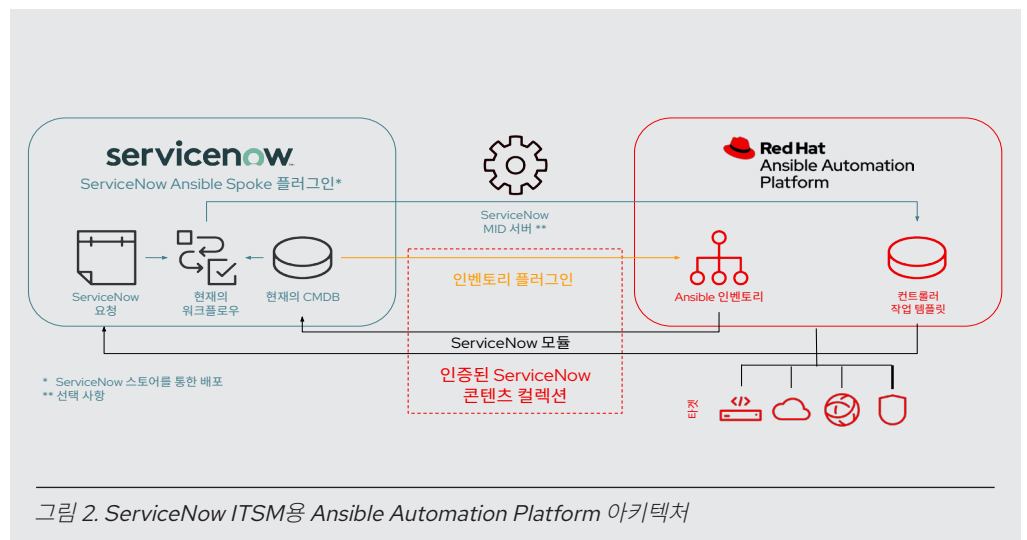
servicenow
ServiceNow Ansible Spoke 플러그인*

ServiceNow 요청

현재의 워크플로우

현재의 CMDB

ServiceNow MID 서버 **

인벤토리 플러그인

Red Hat
Ansible Automation Platform

Ansible 인벤토리

컨트롤러 작업 템플릿

ServiceNow 모듈

인증된 ServiceNow 콘텐츠 컬렉션

타겟

* ServiceNow 스토어를 통한 배포
** 선택 사항

그림 2. ServiceNow ITSM용 Ansible Automation Platform 아키텍처